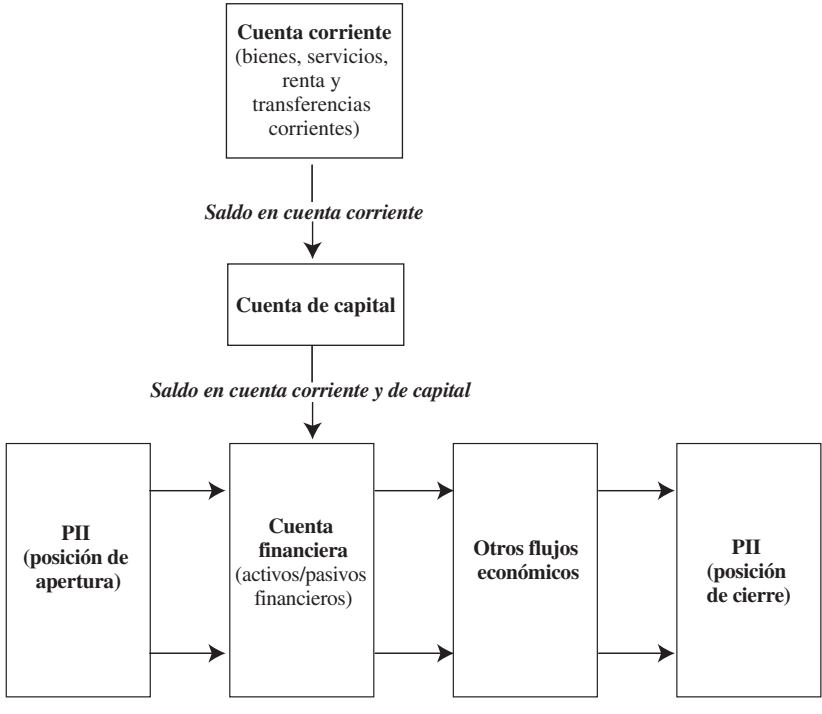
**Cuenta corriente**
(bienes, servicios, renta y transferencias corrientes)

*Saldo en cuenta corriente*

**Cuenta de capital**

*Saldo en cuenta corriente y de capital*

**PII (posición de apertura)**

**Cuenta financiera**
(activos/pasivos financieros)

**Otros flujos económicos**

**PII (posición de cierre)**